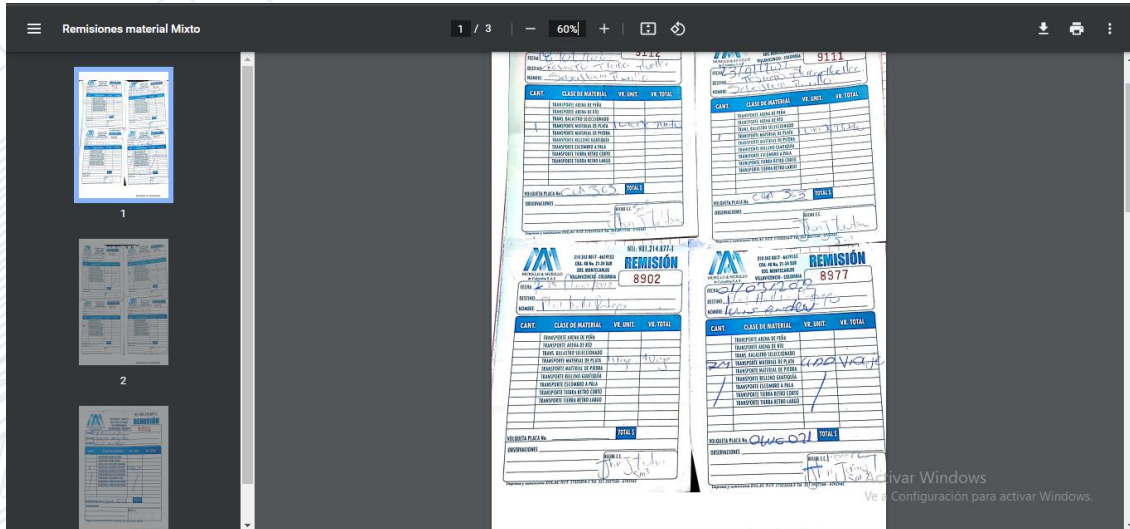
Remisiones material Mixto

1 / 3 | — 60% + |

1

2

9112

FECHA
DESTINO
NOMBRE

| CANT. | CLASE DE MATERIAL | VR. UNIT. | VR. TOTAL |
|---|---|---|---|
| | TRANSPORTE ARENA DE PEÑA | | |
| | TRANSPORTE ARENA DE RÍO | | |
| | TRANS. BALASTRO SELECCIONADO | | |
| | TRANSPORTE MATERIAL DE PLAYA | | |
| | TRANSPORTE MATERIAL DE PIEDRA | | |
| | TRANSPORTE RELLENO GUAYTAQUÍA | | |
| | TRANSPORTE ESCOMBRO A PALA | | |
| | TRANSPORTE TIERRA RETRO CORTO | | |
| | TRANSPORTE TIERRA RETRO LARGO | | |

VOLQUETA PLACA No.
TOTAL $
OBSERVACIONES
RECIBÍ C.C.

9111

FECHA
DESTINO
NOMBRE

| CANT. | CLASE DE MATERIAL | VR. UNIT. | VR. TOTAL |
|---|---|---|---|
| | TRANSPORTE ARENA DE PEÑA | | |
| | TRANSPORTE ARENA DE RÍO | | |
| | TRANS. BALASTRO SELECCIONADO | | |
| | TRANSPORTE MATERIAL DE PLAYA | | |
| | TRANSPORTE MATERIAL DE PIEDRA | | |
| | TRANSPORTE RELLENO GUAYTAQUÍA | | |
| | TRANSPORTE ESCOMBRO A PALA | | |
| | TRANSPORTE TIERRA RETRO CORTO | | |
| | TRANSPORTE TIERRA RETRO LARGO | | |

VOLQUETA PLACA No.
TOTAL $
OBSERVACIONES
RECIBÍ C.C.

NIt. 901.214.877-1
MORILLO & MORILLO
REMISIÓN
8902
VILLAVICENCIO - COLOMBIA
FECHA
DESTINO
NOMBRE

| CANT. | CLASE DE MATERIAL | VR. UNIT. | VR. TOTAL |
|---|---|---|---|
| | TRANSPORTE ARENA DE PEÑA | | |
| | TRANSPORTE ARENA DE RÍO | | |
| | TRANS. BALASTRO SELECCIONADO | | |
| | TRANSPORTE MATERIAL DE PLAYA | 1 viaje | 1 viaje |
| | TRANSPORTE MATERIAL DE PIEDRA | | |
| | TRANSPORTE RELLENO GUAYTAQUÍA | | |
| | TRANSPORTE ESCOMBRO A PALA | | |
| | TRANSPORTE TIERRA RETRO CORTO | | |
| | TRANSPORTE TIERRA RETRO LARGO | | |

VOLQUETA PLACA No.
TOTAL $
OBSERVACIONES
RECIBÍ C.C.

MORILLO & MORILLO
REMISIÓN
8977
VILLAVICENCIO - COLOMBIA
FECHA
DESTINO
NOMBRE

| CANT. | CLASE DE MATERIAL | VR. UNIT. | VR. TOTAL |
|---|---|---|---|
| | TRANSPORTE ARENA DE PEÑA | | |
| | TRANSPORTE ARENA DE RÍO | | |
| | TRANS. BALASTRO SELECCIONADO | | |
| 7 m³ | TRANSPORTE MATERIAL DE PLAYA | 400 viaje | |
| | TRANSPORTE MATERIAL DE PIEDRA | | |
| | TRANSPORTE RELLENO GUAYTAQUÍA | | |
| | TRANSPORTE ESCOMBRO A PALA | | |
| | TRANSPORTE TIERRA RETRO CORTO | | |
| | TRANSPORTE TIERRA RETRO LARGO | | |

VOLQUETA PLACA No. OWG 021
TOTAL $
OBSERVACIONES
RECIBÍ C.C.

REMISIÓN

Activar Windows
Ve a Configuración para activar Windows.